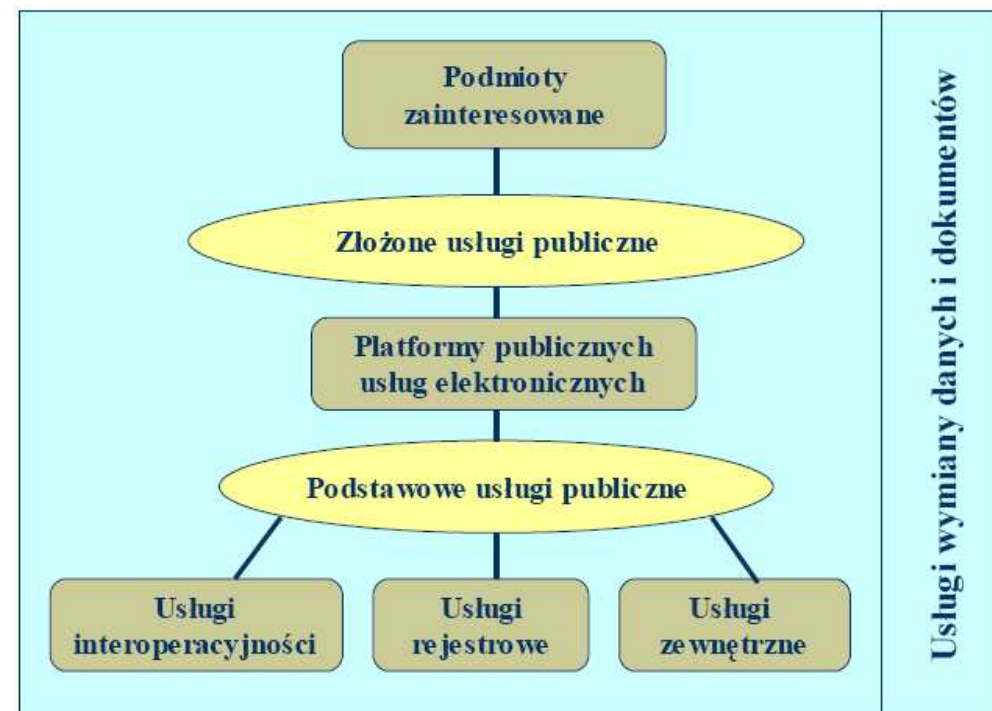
Podmioty zainteresowane

Złożone usługi publiczne

Platformy publicznych usług elektronicznych

Podstawowe usługi publiczne

Usługi interoperacyjności

Usługi rejestrowe

Usługi zewnętrzne

Usługi wymiany danych i dokumentów